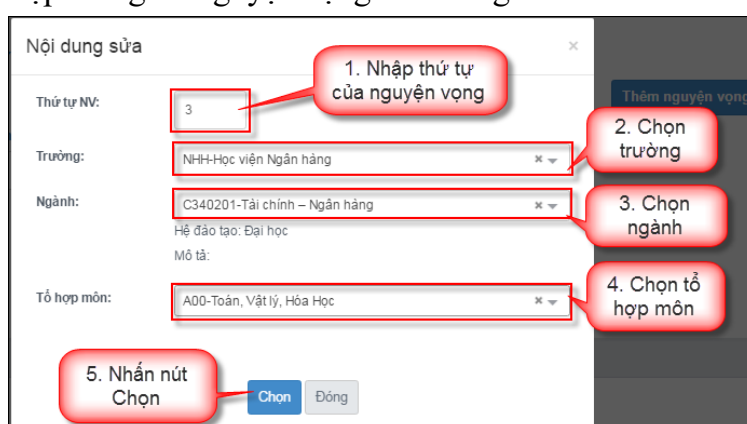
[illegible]

Nội dung sửa ×

Thứ tự NV: 3

1. Nhập thứ tự của nguyện vọng

Thêm nguyện vọng

Trường: NHH-Học viện Ngân hàng

2. Chọn trường

Ngành: C340201-Tài chính – Ngân hàng

3. Chọn ngành

Hệ đào tạo: Đại học

Mô tả:

Tổ hợp môn: A00-Toán, Vật lý, Hóa Học

4. Chọn tổ hợp môn

5. Nhấn nút Chọn

Chọn Đóng